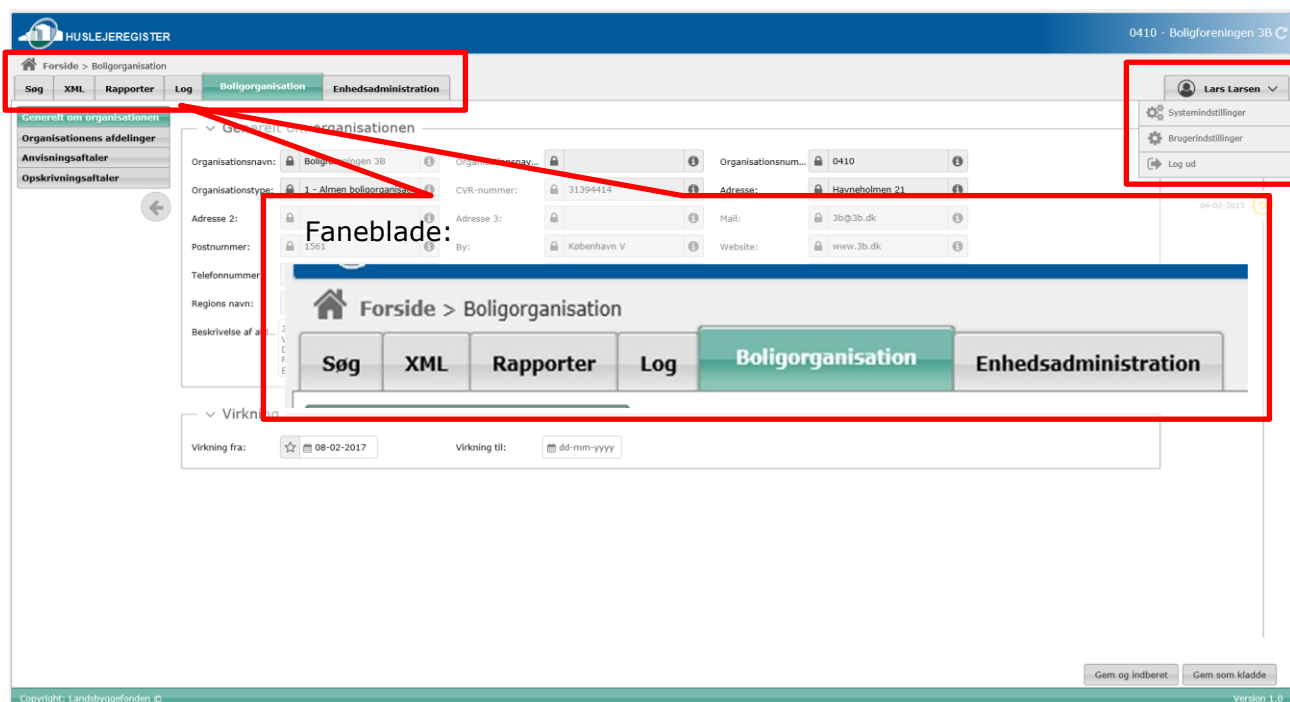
HUSLEJEREGISTER

0410 - Boligforeningen 3B

Forside > Boligorganisation

Søg | XML | Rapporter | Log | Boligorganisation | Enhedsadministration

Lars Larsen

Systemindstillinger

Brugerindstillinger

Log ud

Generelt om organisationen

Organisationens afdelinger

Anvisningsaftaler

Opskrivningsaftaler

Generelt om organisationen

Organisationsnavn: Boligforeningen 3B

Organisationsnav... 

Organisationsnum... 0410

Organisationstype: 1 - Almen boligorganisa...

CVR-nummer: 31394414

Adresse: Havneholmen 21

Adresse 2:

Adresse 3:

Mail: 3b@3b.dk

Postnummer: 1561

By: København V

Website: www.3b.dk

Telefonnummer

Regions navn:

Beskrivelse af a...

04-02-2013

Faneblade:

Forside > Boligorganisation

Søg | XML | Rapporter | Log | Boligorganisation | Enhedsadministration

Virkning

Virkning fra: 08-02-2017

Virkning til: dd-mm-yyyy

Gem og indberet

Gem som kladde

Copyright: Landsbyggefonden ©

Version 1.0